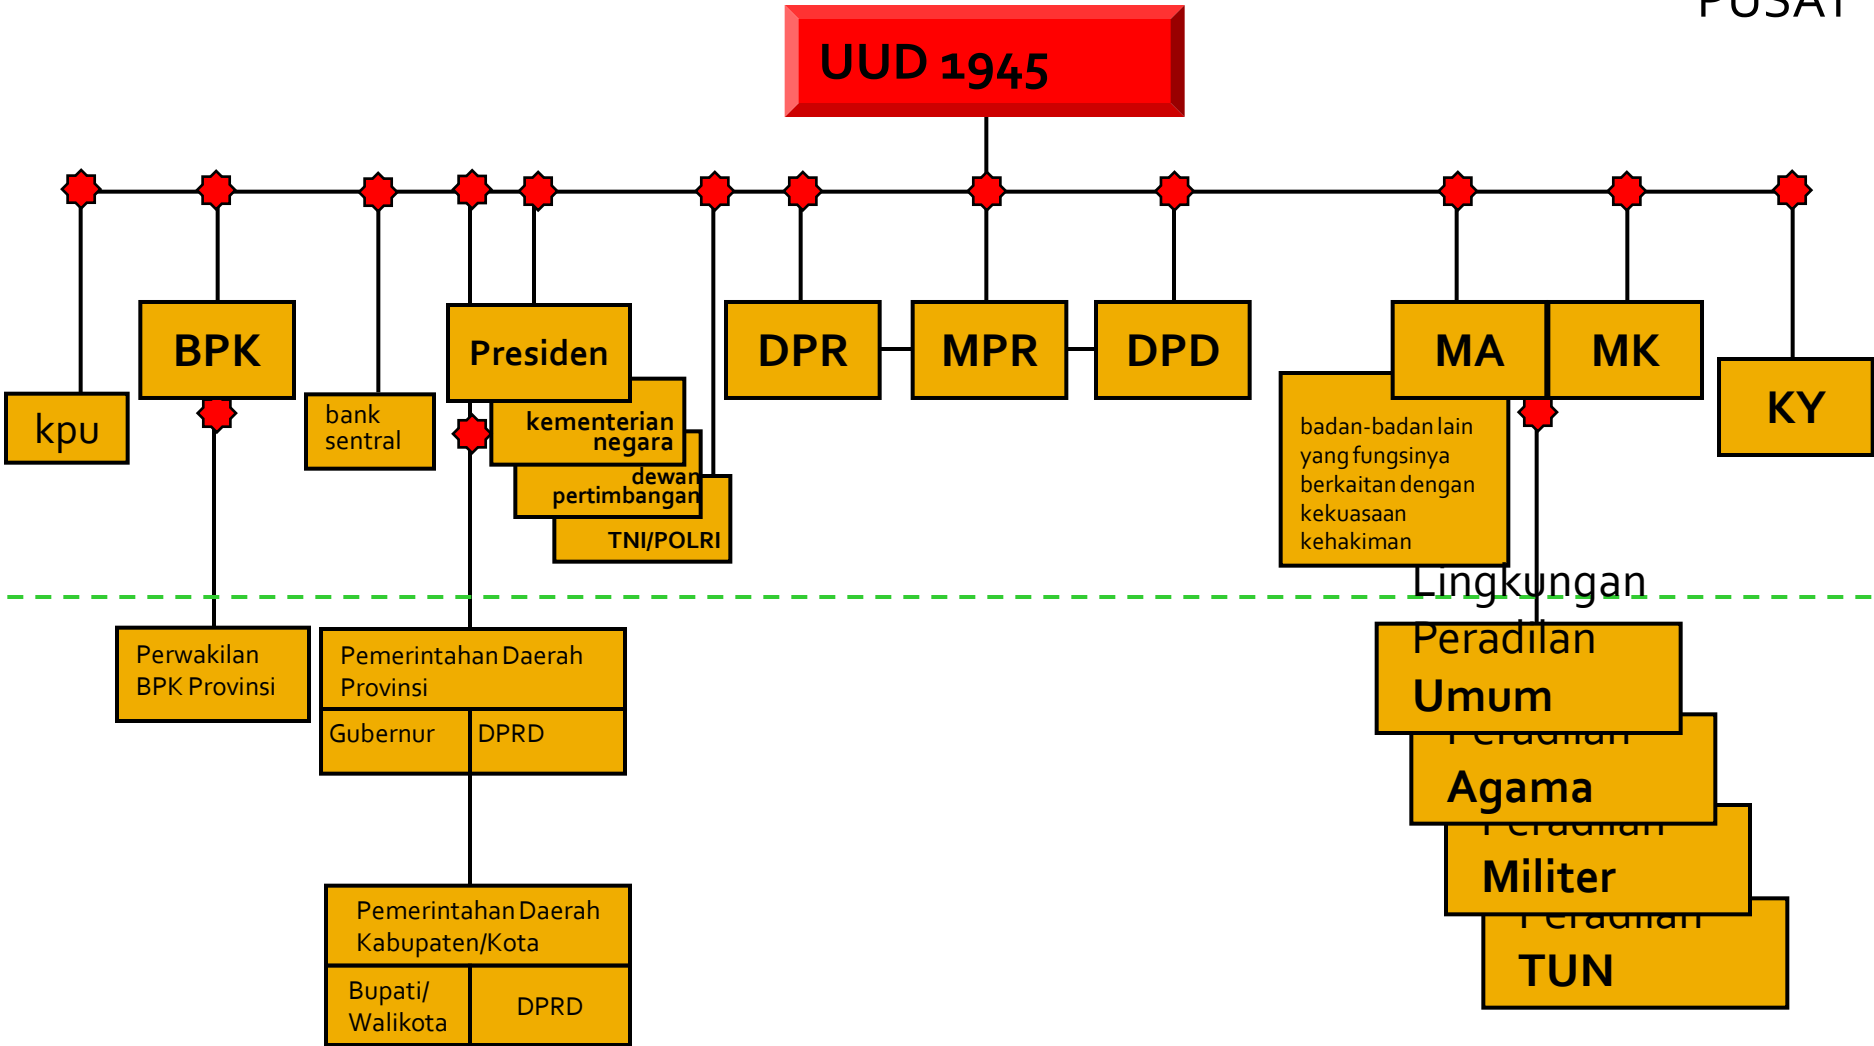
PUSAT

UUD 1945

kpu

BPK

bank sentral

Presiden

kementerian negara

dewan pertimbangan

TNI/POLRI

DPR

MPR

DPD

MA

MK

KY

badan-badan lain yang fungsinya berkaitan dengan kekuasaan kehakiman

Perwakilan BPK Provinsi

Pemerintahan Daerah Provinsi

| Gubernur | DPRD |
|---|---|

Pemerintahan Daerah Kabupaten/Kota

| Bupati/ Walikota | DPRD |
|---|---|

Lingkungan Peradilan Umum

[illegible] Agama

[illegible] Militer

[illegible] TUN